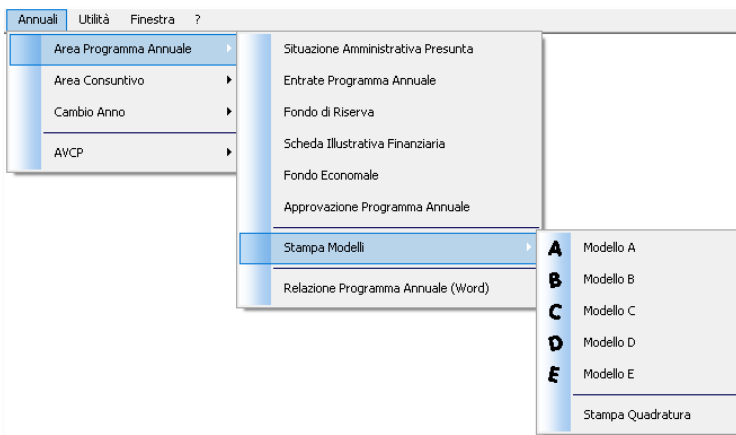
Annuali Utilità Finestra ?

Area Programma Annuale
Area Consuntivo
Cambio Anno
AVCP

Situazione Amministrativa Presunta
Entrate Programma Annuale
Fondo di Riserva
Scheda Illustrativa Finanziaria
Fondo Economale
Approvazione Programma Annuale
Stampa Modelli
Relazione Programma Annuale (Word)

A Modello A
B Modello B
C Modello C
D Modello D
E Modello E
Stampa Quadratura